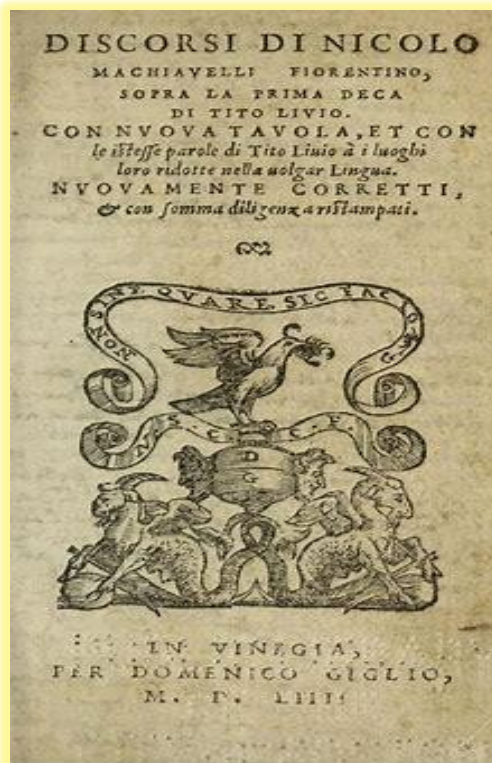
DISCORSI DI NICOLO MACHIAVELLI FIORENTINO, SOPRA LA PRIMA DECA DI TITO LIVIO. CON NUOVA TAVOLA, ET CON le istesse parole di Tito Liuio à i luoghi loro ridotte nella uolgar Lingua. NUOVAMENTE CORRETTI, & con somma diligenza ristampati.

NON SINE QUARE SIC TACIO

G. G. F.

IN VINEGIA, PER DOMENICO GIGLIO, M. D. LIIII.